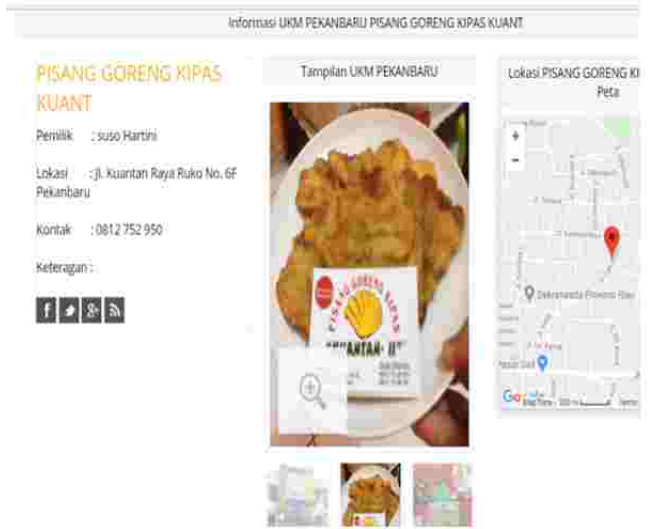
Informasi UKM PEKANBARU PISANG GORENG KIPAS KUANT

PISANG GORENG KIPAS KUANT

Pemilik : suso Hartini

Lokasi : Jl. Kuantan Raya Ruko No. 6F Pekanbaru

Kontak : 0812 752 950

Keteragan :

Tampilan UKM PEKANBARU

PISANG GORENG KIPAS
"KUANTAN" II

Lokasi PISANG GORENG KI
Peta

+
−

Dekranasda Provinsi Riau

Google
Map Data
500 m
Terms